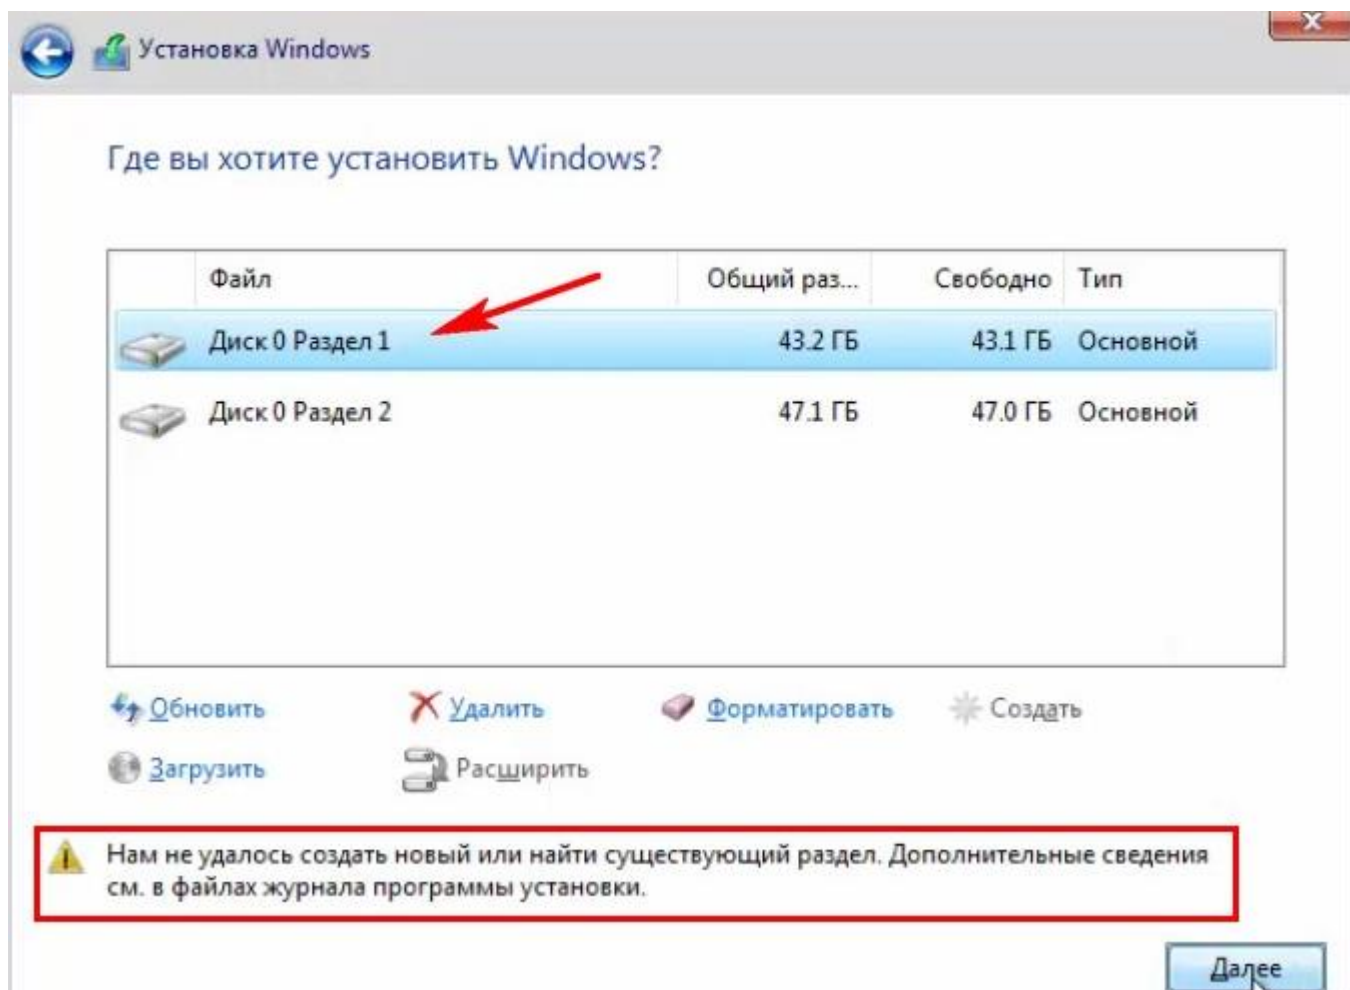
Установка Windows

Где вы хотите установить Windows?

| | Файл | Общий раз... | Свободно | Тип |
|---|---|---|---|---|
| | Диск 0 Раздел 1 | 43.2 ГБ | 43.1 ГБ | Основной |
| | Диск 0 Раздел 2 | 47.1 ГБ | 47.0 ГБ | Основной |

Обновить
Удалить
Форматировать
Создать
Загрузить
Расширить

Нам не удалось создать новый или найти существующий раздел. Дополнительные сведения см. в файлах журнала программы установки.

Далее